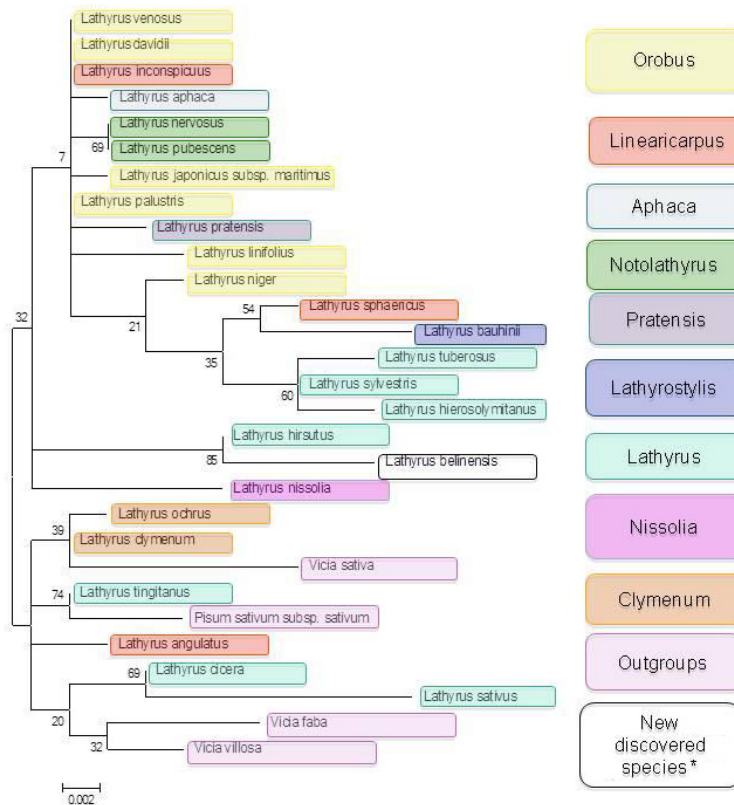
Lathyrus venosus
Lathyrus davidii
Lathyrus inconspicuus
Lathyrus aphaca
Lathyrus nervosus
69
Lathyrus pubescens
7
Lathyrus japonicus subsp. maritimus
Lathyrus palustris
Lathyrus pratensis
Lathyrus linifolius
Lathyrus niger
32
54
Lathyrus sphaericus
21
Lathyrus bauhinii
35
Lathyrus tuberosus
Lathyrus sylvestris
60
Lathyrus hierosolymitanus
Lathyrus hirsutus
85
Lathyrus belinensis
Lathyrus nissolia
Lathyrus ochrus
39
Lathyrus clymenum
Vicia sativa
74
Lathyrus tingitanus
Pisum sativum subsp. sativum
Lathyrus angulatus
69
Lathyrus cicera
Lathyrus sativus
20
Vicia faba
32
Vicia villosa
0.002

Orobus
Linearicarpus
Aphaca
Notolathyrus
Pratensis
Lathyrostylis
Lathyrus
Nissolia
Clymenum
Outgroups
New discovered species *